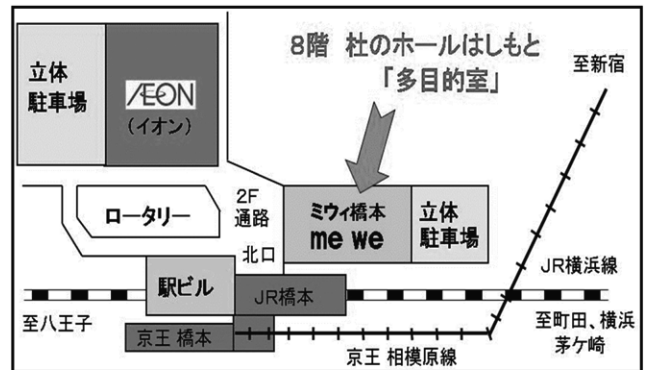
立体
駐車場

ÆON
(イオン)

8階 杜のホールはしもと
「多目的室」

至新宿

ロータリー

2F
通路

ミウィ橋本
me we

立体
駐車場

北口

駅ビル

JR橋本

JR横浜線

至八王子

京王 橋本

至町田、横浜
茅ケ崎

京王 相模原線